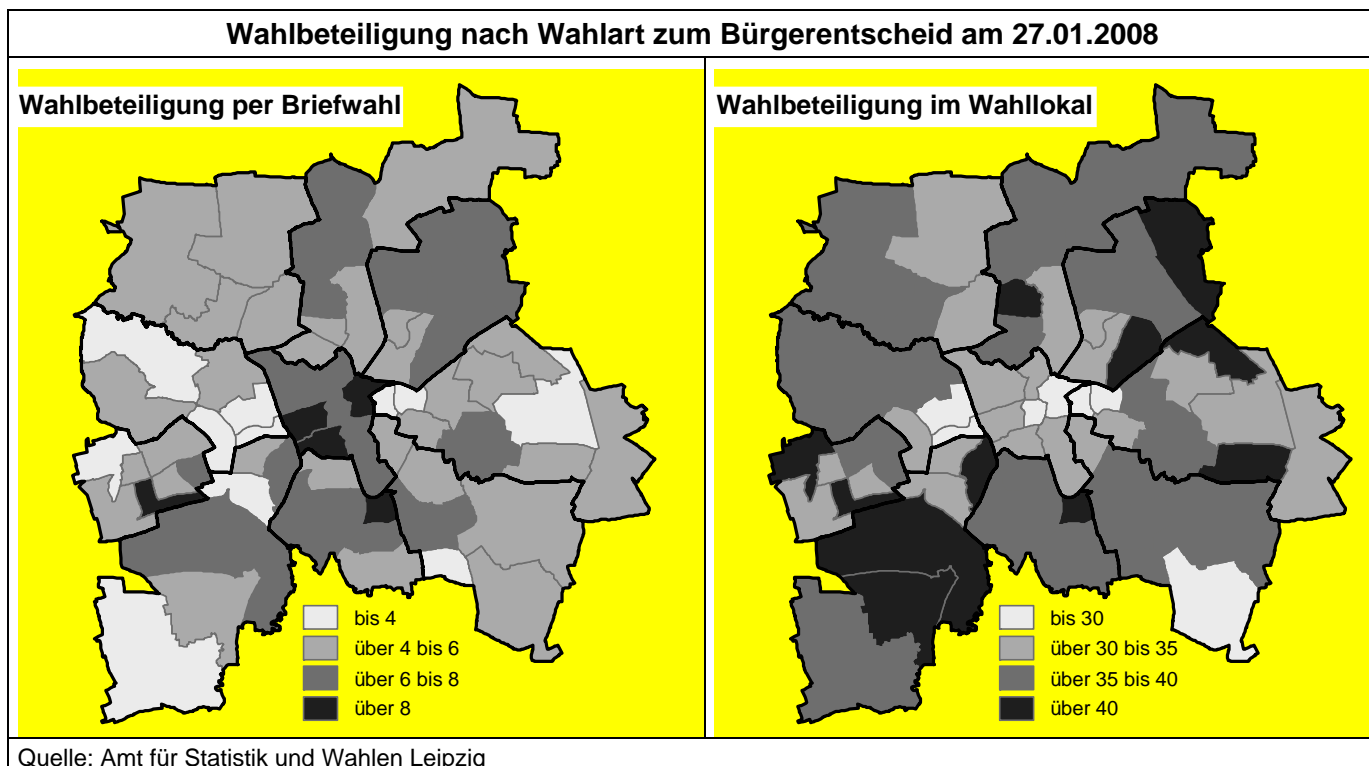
Wahlbeteiligung nach Wahlart zum Bürgerentscheid am 27.01.2008

Wahlbeteiligung per Briefwahl

bis 4
über 4 bis 6
über 6 bis 8
über 8

Wahlbeteiligung im Wahllokal

bis 30
über 30 bis 35
über 35 bis 40
über 40

Quelle: Amt für Statistik und Wahlen Leipzig